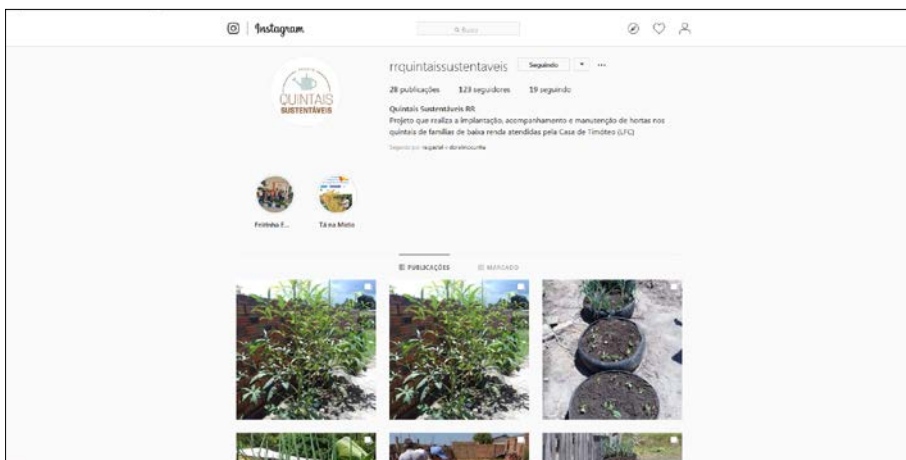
Instagram

Buscar

rrquintaissustentaveis Seguindo ▾ ···

28 publicações 123 seguidores 19 seguindo

Quintais Sustentáveis RR
Projeto que realiza a implantação, acompanhamento e manutenção de hortas nos quintais de famílias de baixa renda atendidas pela Casa de Timóteo (LFC)

Seguido por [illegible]

QUINTAIS SUSTENTÁVEIS

Fritinha F...

Tá na Mesa

PUBLICAÇÕES MARCADO